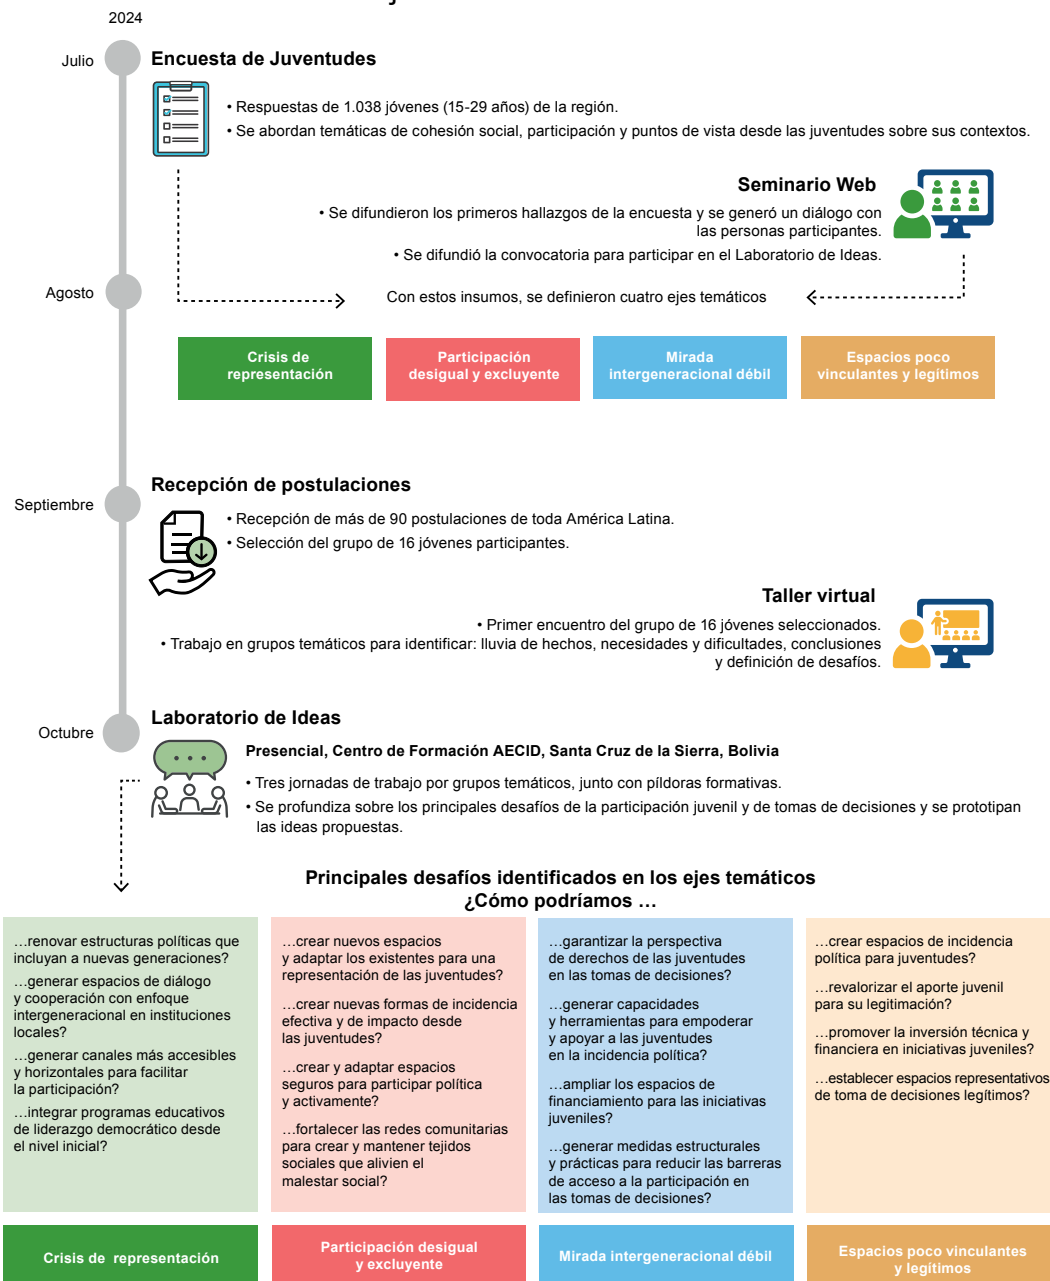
2024

Julio

Encuesta de Juventudes

• Respuestas de 1.038 jóvenes (15-29 años) de la región.
• Se abordan temáticas de cohesión social, participación y puntos de vista desde las juventudes sobre sus contextos.

Seminario Web

• Se difundieron los primeros hallazgos de la encuesta y se generó un diálogo con las personas participantes.
• Se difundió la convocatoria para participar en el Laboratorio de Ideas.

Agosto

Con estos insumos, se definieron cuatro ejes temáticos

Crisis de representación

Participación desigual y excluyente

Mirada intergeneracional débil

Espacios poco vinculantes y legítimos

Septiembre

Recepción de postulaciones

• Recepción de más de 90 postulaciones de toda América Latina.
• Selección del grupo de 16 jóvenes participantes.

Taller virtual

• Primer encuentro del grupo de 16 jóvenes seleccionados.
• Trabajo en grupos temáticos para identificar: lluvia de hechos, necesidades y dificultades, conclusiones y definición de desafíos.

Octubre

Laboratorio de Ideas

Presencial, Centro de Formación AECID, Santa Cruz de la Sierra, Bolivia

• Tres jornadas de trabajo por grupos temáticos, junto con píldoras formativas.
• Se profundiza sobre los principales desafíos de la participación juvenil y de tomas de decisiones y se prototipan las ideas propuestas.

Principales desafíos identificados en los ejes temáticos
¿Cómo podríamos …

…renovar estructuras políticas que incluyan a nuevas generaciones?

…generar espacios de diálogo y cooperación con enfoque intergeneracional en instituciones locales?

…generar canales más accesibles y horizontales para facilitar la participación?

…integrar programas educativos de liderazgo democrático desde el nivel inicial?

…crear nuevos espacios y adaptar los existentes para una representación de las juventudes?

…crear nuevas formas de incidencia efectiva y de impacto desde las juventudes?

…crear y adaptar espacios seguros para participar política y activamente?

…fortalecer las redes comunitarias para crear y mantener tejidos sociales que alivien el malestar social?

…garantizar la perspectiva de derechos de las juventudes en las tomas de decisiones?

…generar capacidades y herramientas para empoderar y apoyar a las juventudes en la incidencia política?

…ampliar los espacios de financiamiento para las iniciativas juveniles?

…generar medidas estructurales y prácticas para reducir las barreras de acceso a la participación en las tomas de decisiones?

…crear espacios de incidencia política para juventudes?

…revalorizar el aporte juvenil para su legitimación?

…promover la inversión técnica y financiera en iniciativas juveniles?

…establecer espacios representativos de toma de decisiones legítimos?

Crisis de representación

Participación desigual y excluyente

Mirada intergeneracional débil

Espacios poco vinculantes y legítimos